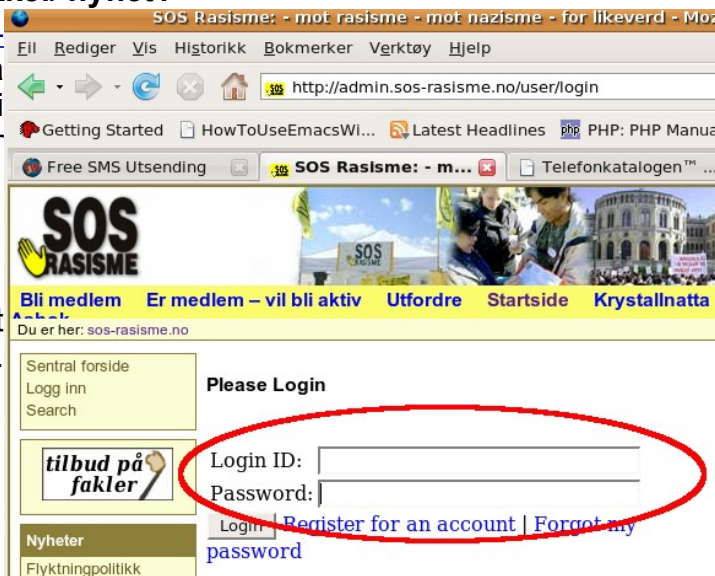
SOS Rasisme: - mot rasisme - mot nazisme - for likeverd - Mo

Fil Rediger Vis Historikk Bokmerker Verktøy Hjelp

http://admin.sos-rasisme.no/user/login

Getting Started HowToUseEmacsWi... Latest Headlines PHP: PHP Manua

Free SMS Utsending | SOS Rasisme: - m... | Telefonkatalogen™ ...

SOS RASISME

SOS

Bli medlem Er medlem – vil bli aktiv Utfordre Startside Krystallnatta

Du er her: sos-rasisme.no

Sentral forside
Logg inn
Search

tilbud på fakler

Nyheter

Flyktningpolitikk

Please Login

Login ID:
Password:

Login Register for an account | Forgot my password